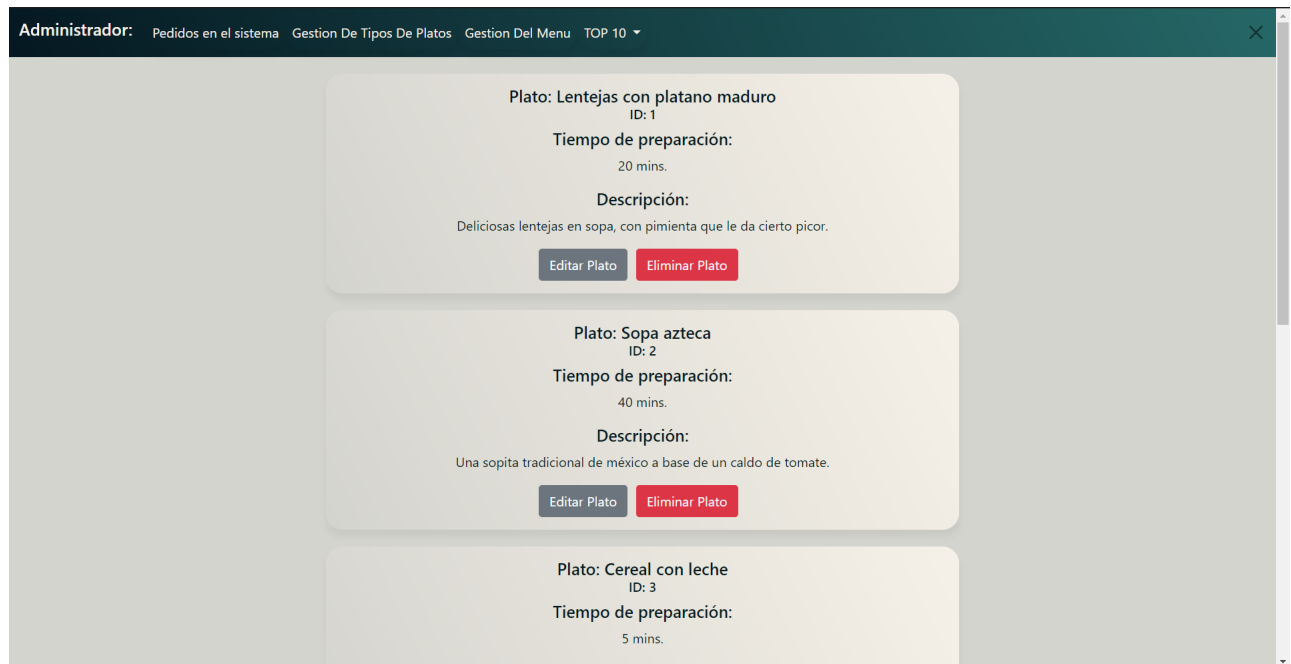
Administrador: Pedidos en el sistema Gestion De Tipos De Platos Gestion Del Menu TOP 10

Plato: Lentejas con platano maduro
ID: 1
Tiempo de preparación:
20 mins.
Descripción:
Deliciosas lentejas en sopa, con pimienta que le da cierto picor.
Editar Plato Eliminar Plato

Plato: Sopa azteca
ID: 2
Tiempo de preparación:
40 mins.
Descripción:
Una sopita tradicional de méxico a base de un caldo de tomate.
Editar Plato Eliminar Plato

Plato: Cereal con leche
ID: 3
Tiempo de preparación:
5 mins.